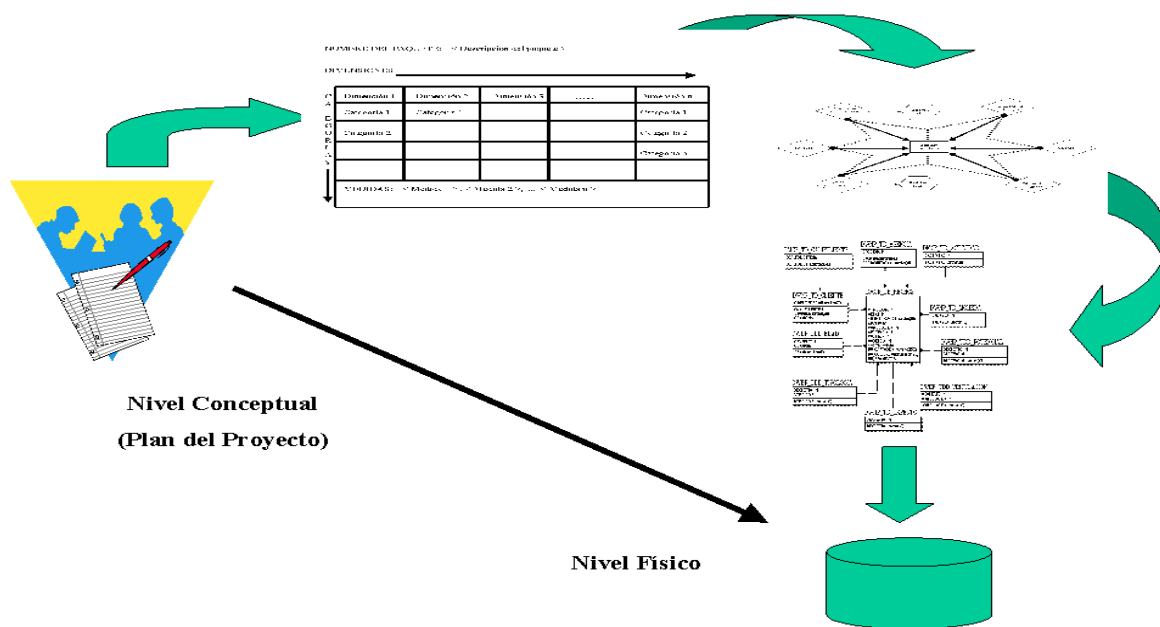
NOMBRE DEL PAQUETE: < Descripcion del paquete >

DIMENSIONES

| Dimensión 1 | Dimensión 2 | Dimensión 3 | ...... | Dimensión n |
|---|---|---|---|---|
| Categoría 1 | Categoría 1 | | | Categoría 1 |
| Categoría 2 | | | | Categoría 2 |
| | | | | Categoría 3 |
| | | | | |

MEDIDAS: < Medida 1 >, < Medida 2 >, ... < Medida n >

Nivel Conceptual

(Plan del Proyecto)

Nivel Físico